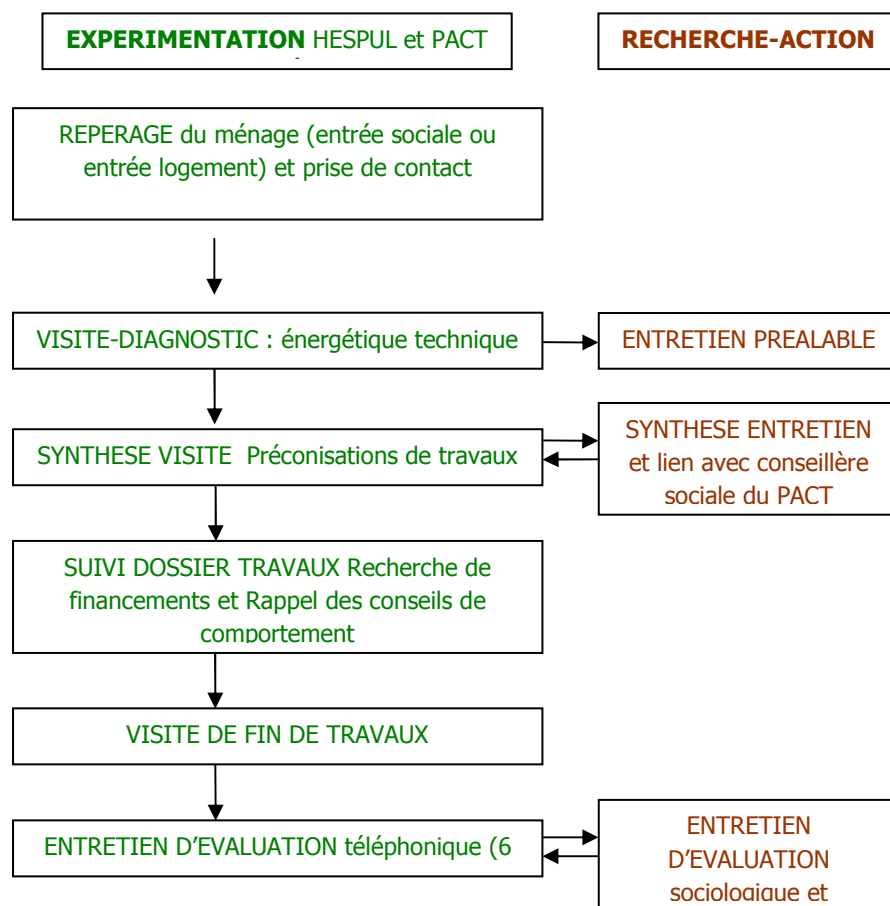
EXPERIMENTATION HESPUL et PACT

RECHERCHE-ACTION

REPERAGE du ménage (entrée sociale ou entrée logement) et prise de contact

VISITE-DIAGNOSTIC : énergétique technique

ENTRETIEN PREALABLE

SYNTHESE VISITE Préconisations de travaux

SYNTHESE ENTRETIEN et lien avec conseillère sociale du PACT

SUIVI DOSSIER TRAVAUX Recherche de financements et Rappel des conseils de comportement

VISITE DE FIN DE TRAVAUX

ENTRETIEN D'EVALUATION téléphonique (6

ENTRETIEN D'EVALUATION sociologique et